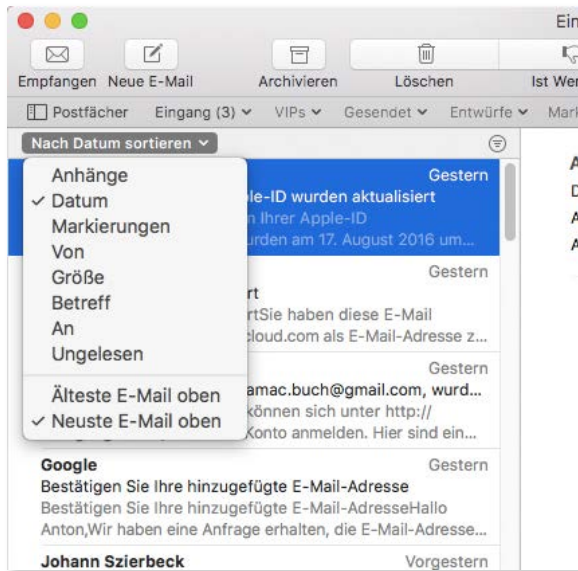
Ein

Empfangen Neue E-Mail Archivieren Löschen Ist Wer

Postfächer Eingang (3) VIPs Gesendet Entwürfe Mark

Nach Datum sortieren

Anhänge
✓ Datum
Markierungen
Von
Größe
Betreff
An
Ungelesen

Älteste E-Mail oben
✓ Neuste E-Mail oben

Gestern
le-ID wurden aktualisiert
n Ihrer Apple-ID
urden am 17. August 2016 um...

Gestern
rt
rtSie haben diese E-Mail
loud.com als E-Mail-Adresse z...

Gestern
amac.buch@gmail.com, wurd...
können sich unter http://
Konto anmelden. Hier sind ein...

Google Gestern
Bestätigen Sie Ihre hinzugefügte E-Mail-Adresse
Bestätigen Sie Ihre hinzugefügte E-Mail-AdresseHallo Anton,Wir haben eine Anfrage erhalten, die E-Mail-Adresse...

Johann Szierbeck Vorgestern

A
D
A
A